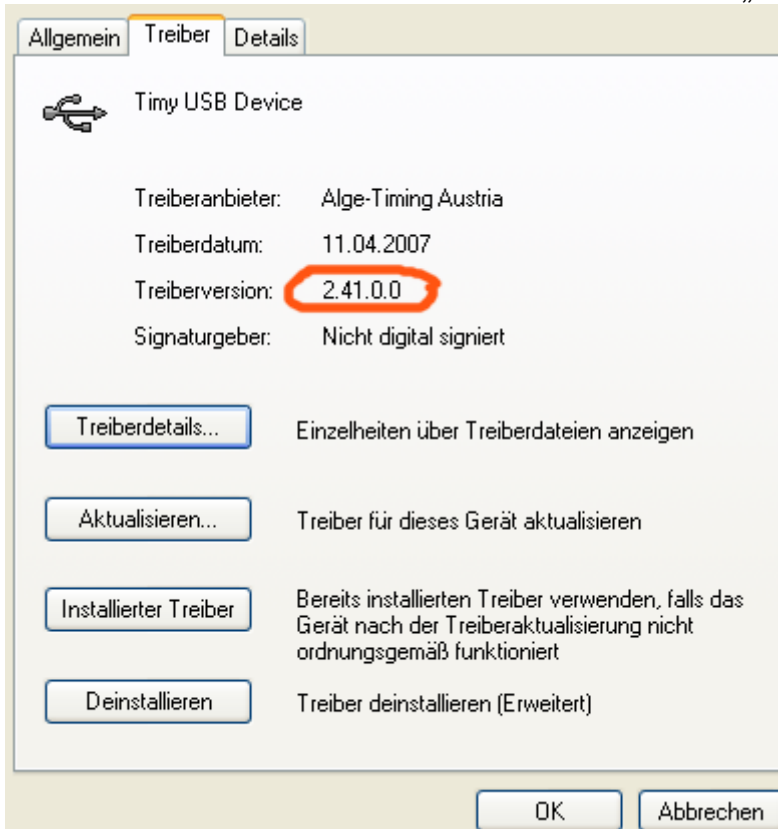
Allgemein | Treiber | Details

Timy USB Device

Treiberanbieter: Alge-Timing Austria

Treiberdatum: 11.04.2007

Treiberversion: 2.41.0.0

Signaturgeber: Nicht digital signiert

Treiberdetails...

Einzelheiten über Treiberdateien anzeigen

Aktualisieren...

Treiber für dieses Gerät aktualisieren

Installierter Treiber

Bereits installierten Treiber verwenden, falls das Gerät nach der Treiberaktualisierung nicht ordnungsgemäß funktioniert

Deinstallieren

Treiber deinstallieren (Erweitert)

OK

Abbrechen